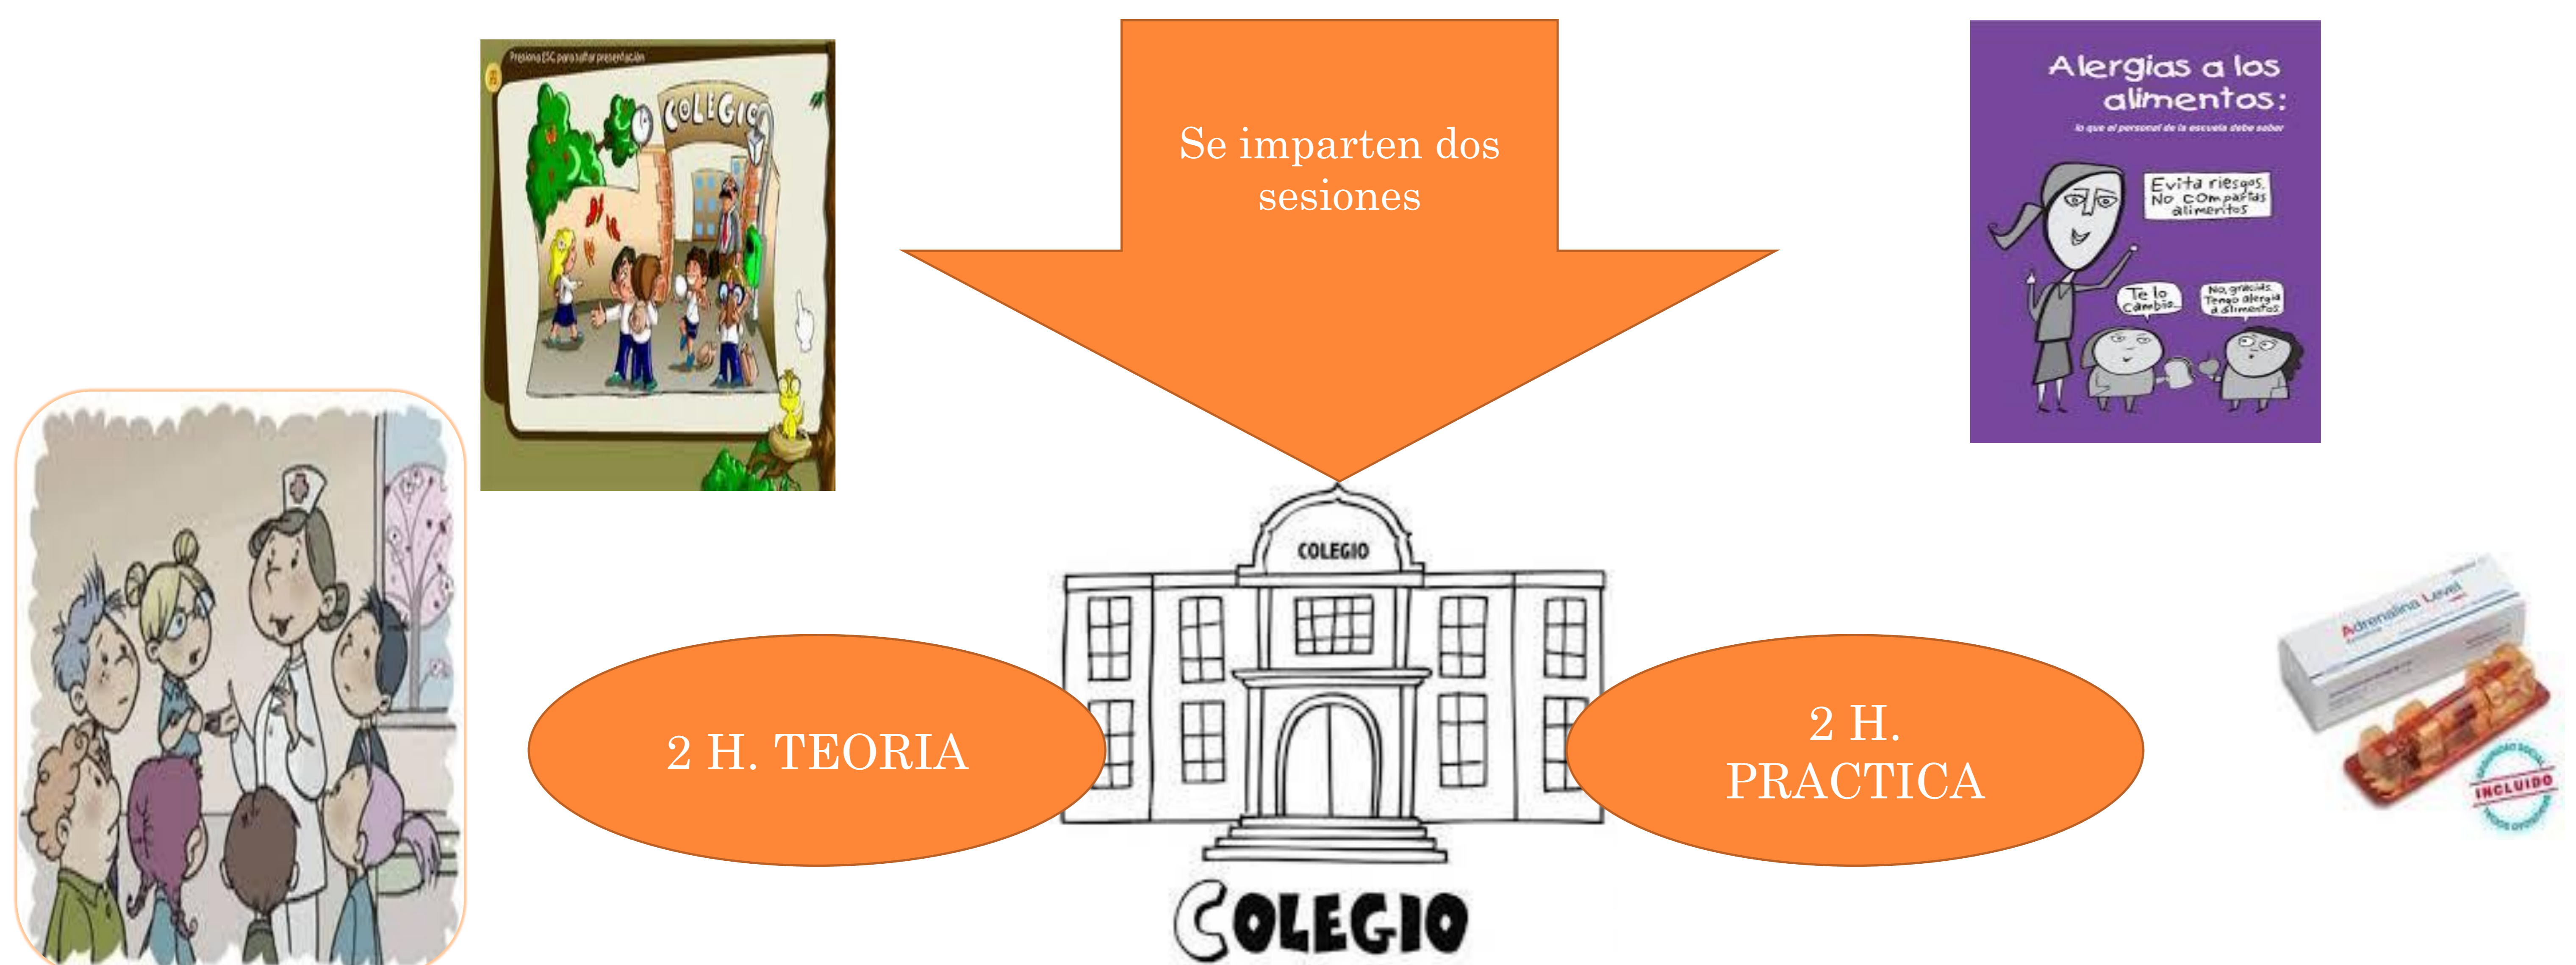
Presiona ESC para saltar presentación

COLEGIO

Se imparten dos sesiones

Alergias a los alimentos:
lo que el personal de la escuela debe saber

Evita riesgos. No compartas alimentos

Te lo cambio...

No, gracias. Tengo alergia a alimentos

COLEGIO

2 H. TEORIA

2 H. PRACTICA

Adrenalina Level

INCLUIDO

COLEGIO